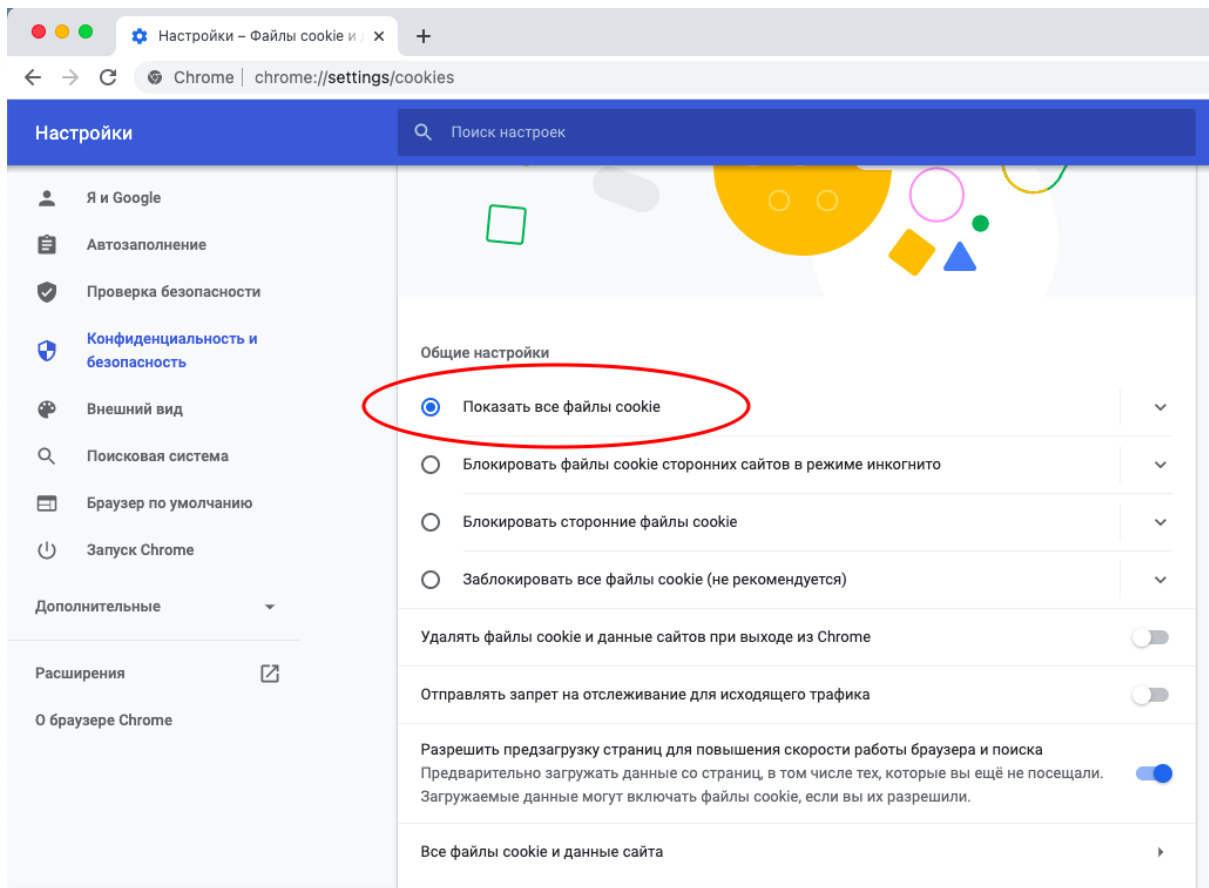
Настройки – Файлы cookie и

Chrome | chrome://settings/cookies

Настройки

Поиск настроек

Я и Google
Автозаполнение
Проверка безопасности
Конфиденциальность и безопасность
Внешний вид
Поисковая система
Браузер по умолчанию
Запуск Chrome
Дополнительные
Расширения
О браузере Chrome

Общие настройки

Показать все файлы cookie

Блокировать файлы cookie сторонних сайтов в режиме инкогнито

Блокировать сторонние файлы cookie

Заблокировать все файлы cookie (не рекомендуется)

Удалять файлы cookie и данные сайтов при выходе из Chrome

Отправлять запрет на отслеживание для исходящего трафика

Разрешить предзагрузку страниц для повышения скорости работы браузера и поиска
Предварительно загружать данные со страниц, в том числе тех, которые вы ещё не посещали. Загружаемые данные могут включать файлы cookie, если вы их разрешили.

Все файлы cookie и данные сайта